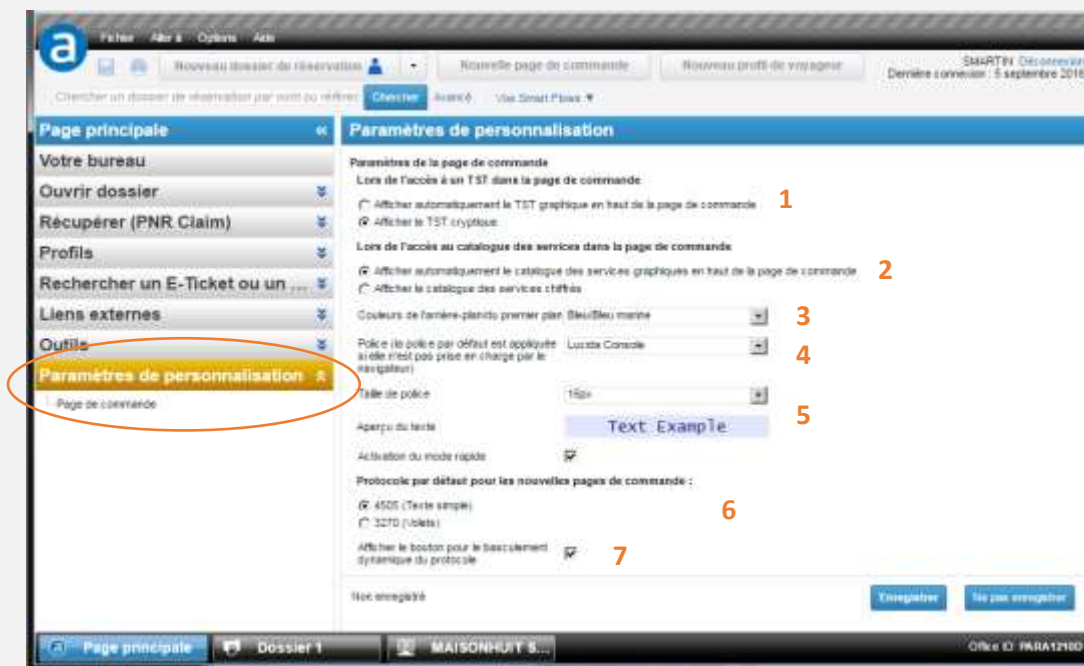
Fichier Aller à Options Aide

Nouveau dossier de réservation

Nouvelle page de commande

Nouveau profil de voyageur

SMARTIN Déconnexion
Dernière connexion : 5 septembre 2016

Chercher un dossier de réservation par nom ou référence Chercher Avancé Voir Smart Flows ▼

Page principale «
Votre bureau
Ouvrir dossier
Récupérer (PNR Claim)
Profils
Rechercher un E-Ticket ou un ...
Liens externes
Outils
Paramètres de personnalisation
Page de commande

Paramètres de personnalisation

Paramètres de la page de commande
Lors de l'accès à un TST dans la page de commande
Afficher automatiquement le TST graphique en haut de la page de commande
Afficher le TST cryptique
1
Lors de l'accès au catalogue des services dans la page de commande
Afficher automatiquement le catalogue des services graphiques en haut de la page de commande
Afficher le catalogue des services chiffrés
2
Couleurs de l'arrière-plan/du premier plan Bleu/Bleu marine
3
Police (la police par défaut est appliquée si elle n'est pas prise en charge par le navigateur) Lucida Console
4
Taille de police 16px
5
Aperçu du texte Text Example
Activation du mode rapide
Protocole par défaut pour les nouvelles pages de commande :
4505 (Texte simple)
3270 (Volets)
6
Afficher le bouton pour le basculement dynamique du protocole
7
Non enregistré
Enregistrer
Ne pas enregistrer

Page principale
Dossier 1
MAISONHUIT S...
Office ID: PARA12100